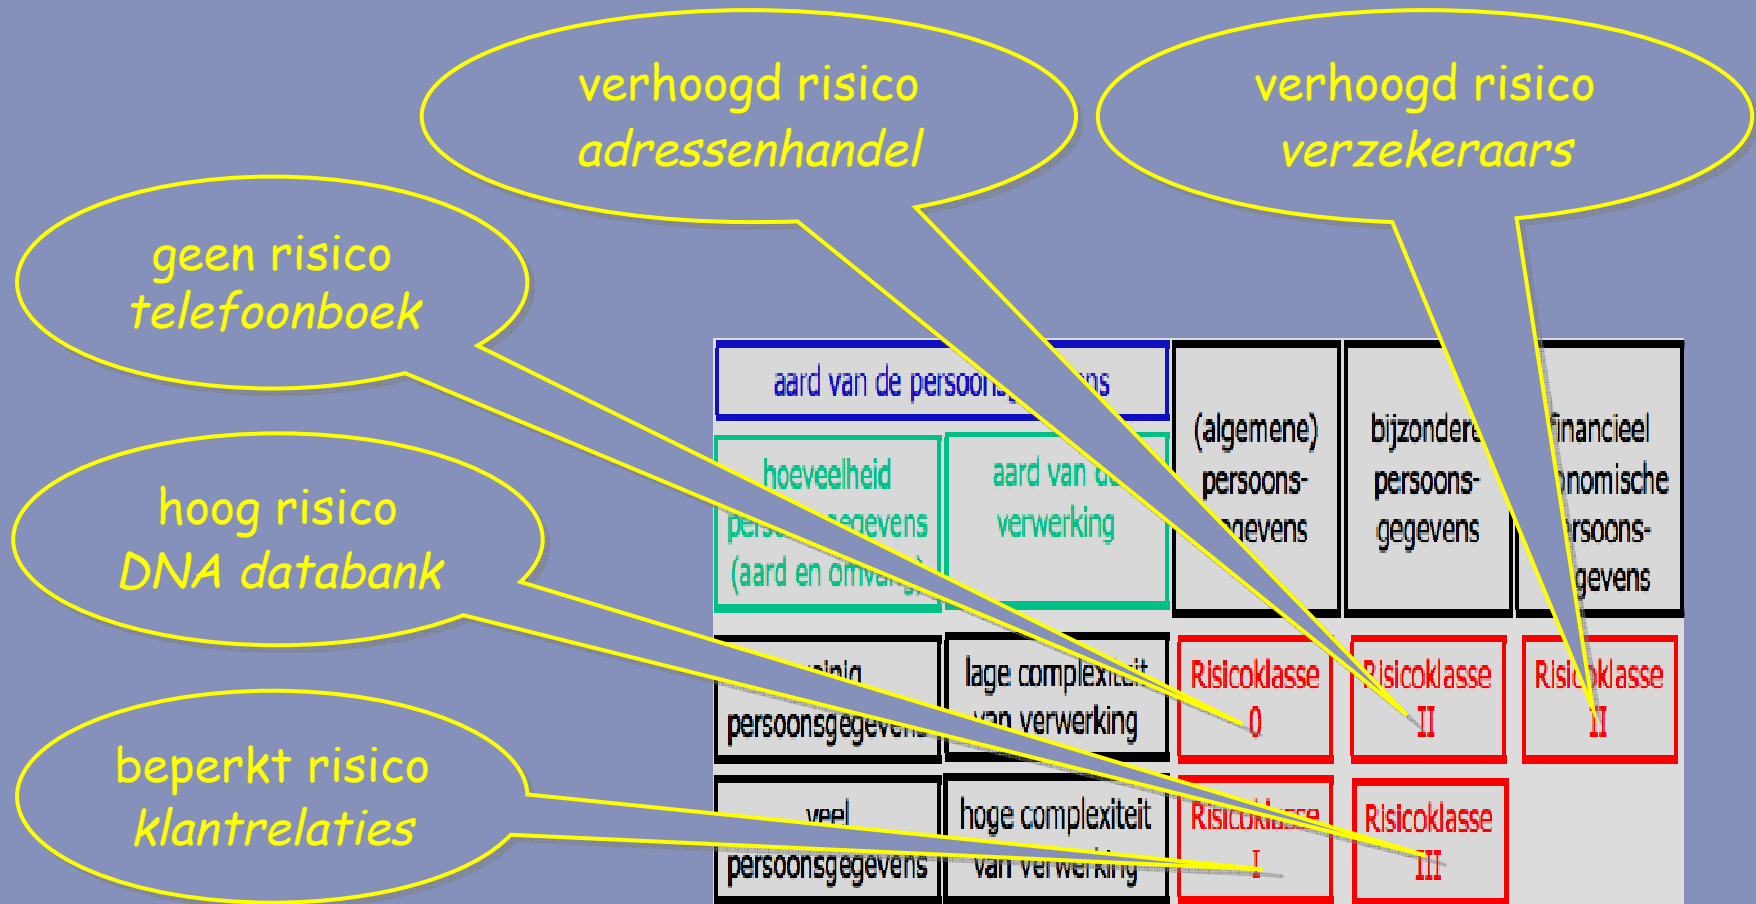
verhoogd risico
adressenhandel

verhoogd risico
verzekeraars

geen risico
telefoonboek

hoog risico
DNA databank

beperkt risico
klantrelaties

aard van de persoon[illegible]ns

hoeveelheid pers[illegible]gegevens (aard en om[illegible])

aard van d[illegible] verwerking

(algemene) persoons-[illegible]gevens

bijzondere persoons-gegevens

financieel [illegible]nomische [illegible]rsoons-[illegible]gevens

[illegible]einig persoonsgegeven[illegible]

lage complexit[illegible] van verwerking

Risicoklasse 0

Risicoklasse II

Risi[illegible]klasse II

veel persoonsgegevens

hoge complexiteit van verwerking

Risic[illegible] I

Risicoklasse III